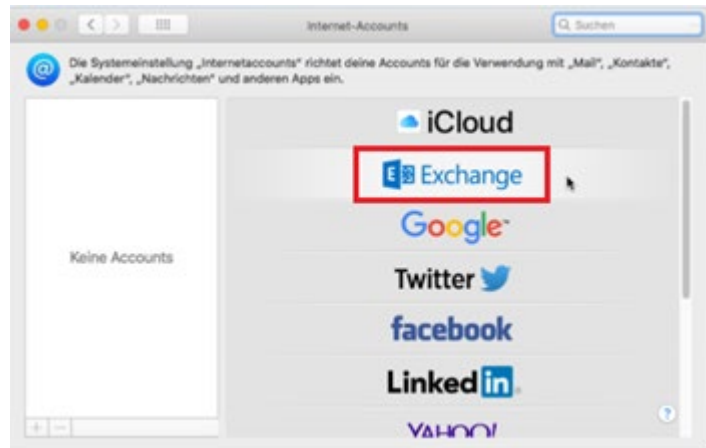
Internet-Accounts

Suchen

Die Systemeinstellung „Internetaccounts" richtet deine Accounts für die Verwendung mit „Mail", „Kontakte", „Kalender", „Nachrichten" und anderen Apps ein.

Keine Accounts

iCloud

Exchange

Google

Twitter

facebook

Linked in

YAHOO!

?